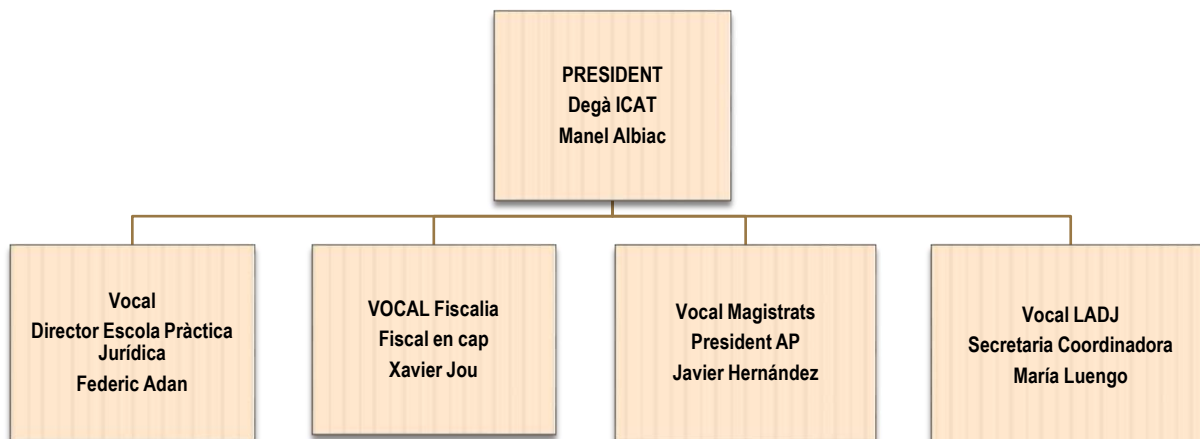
PRESIDENT
Degà ICAT
Manel Albiac

Vocal
Director Escola Pràctica Jurídica
Federic Adan

VOCAL Fiscalia
Fiscal en cap
Xavier Jou

Vocal Magistrats
President AP
Javier Hernández

Vocal LADJ
Secretaria Coordinadora
María Luengo